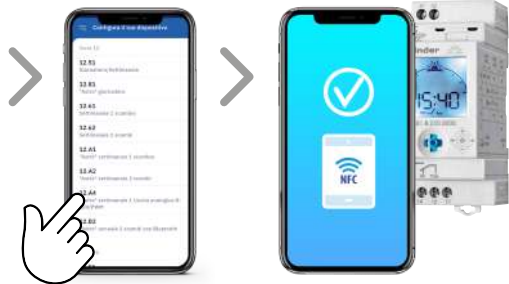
Configura il tuo dispositivo

Serie 12

12.51
Giornaliero Settimanale

12.81
"Astro" giornaliero

12.61
Settimanale 1 contatto

12.62
Settimanale 2 contatti

12.A1
"Astro" settimanale 1 contatto

12.A2
"Astro" settimanale 2 contatti

12.A4
"Astro" settimanale 1 Uscita analogica 0-10V

12.B2
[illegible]

NFC

inder

15:40